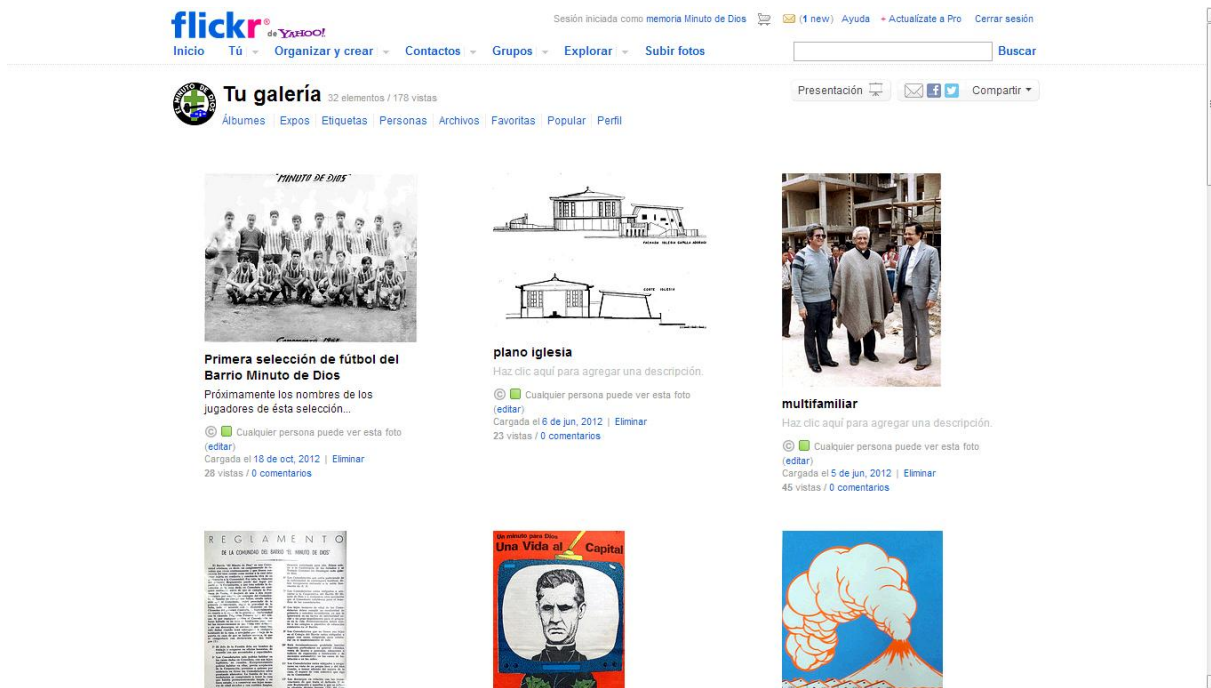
flickr de YAHOO!

Sesión iniciada como memoria Minuto de Dios (1 new) Ayuda + Actualízate a Pro Cerrar sesión

Inicio Tú Organizar y crear Contactos Grupos Explorar Subir fotos Buscar

Tu galería 32 elementos / 178 vistas

Álbumes Expos Etiquetas Personas Archivos Favoritas Popular Perfil

Presentación Compartir

"MINUTO DE DIOS"

Campeones 1968

Primera selección de fútbol del Barrio Minuto de Dios

Próximamente los nombres de los jugadores de ésta selección...

Cualquier persona puede ver esta foto (editar)
Cargada el 18 de oct, 2012 | Eliminar
28 vistas / 0 comentarios

FACHADA IGLESIA CAPILLA ABIERTA

CORTE IGLESIA

plano iglesia

Haz clic aquí para agregar una descripción.

Cualquier persona puede ver esta foto (editar)
Cargada el 6 de jun, 2012 | Eliminar
23 vistas / 0 comentarios

multifamiliar

Haz clic aquí para agregar una descripción.

Cualquier persona puede ver esta foto (editar)
Cargada el 5 de jun, 2012 | Eliminar
45 vistas / 0 comentarios

REGLAMENTO
DE LA COMUNIDAD DEL BARRIO "EL MINUTO DE DIOS"

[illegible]

Un minuto para Dios
Una Vida al Capital